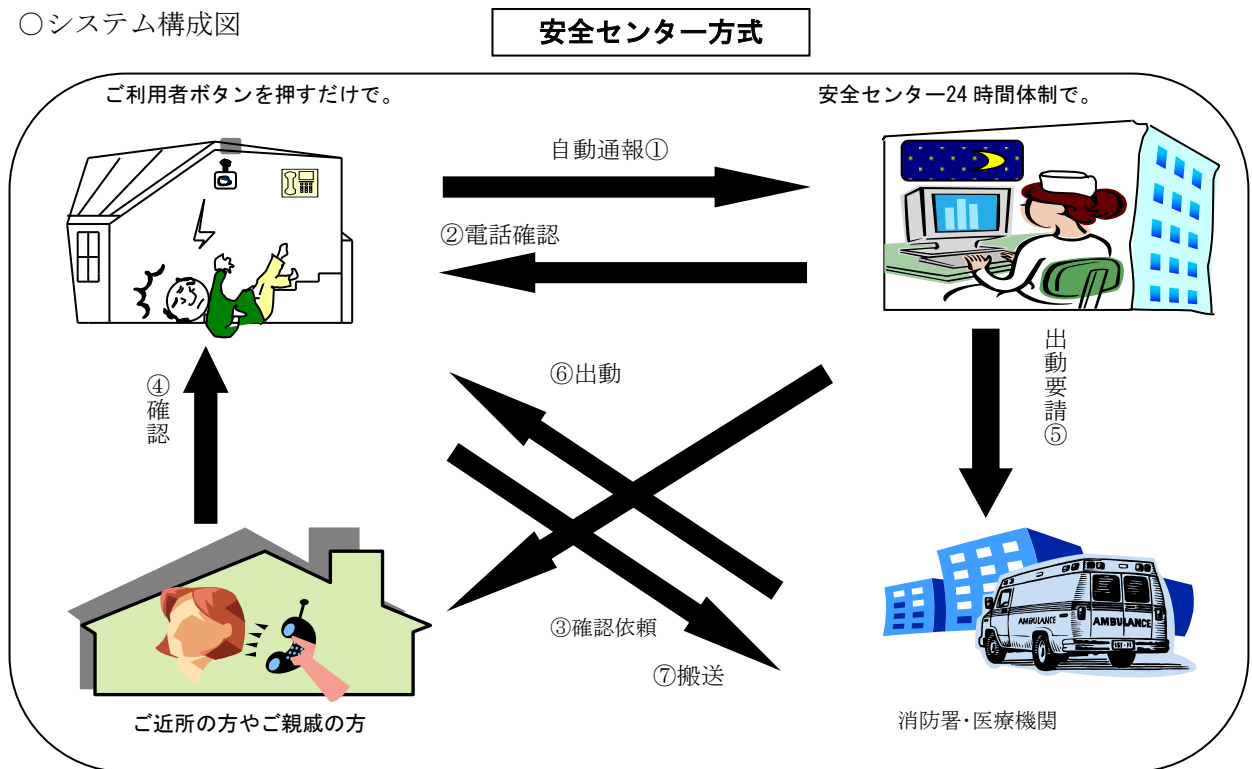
○システム構成図

安全センター方式

ご利用者ボタンを押すだけで。

安全センター24 時間体制で。

自動通報①

②電話確認

出動要請⑤

④確認

⑥出動

③確認依頼

⑦搬送

AMBULANCE

AMBULANCE

ご近所の方やご親戚の方

消防署･医療機関